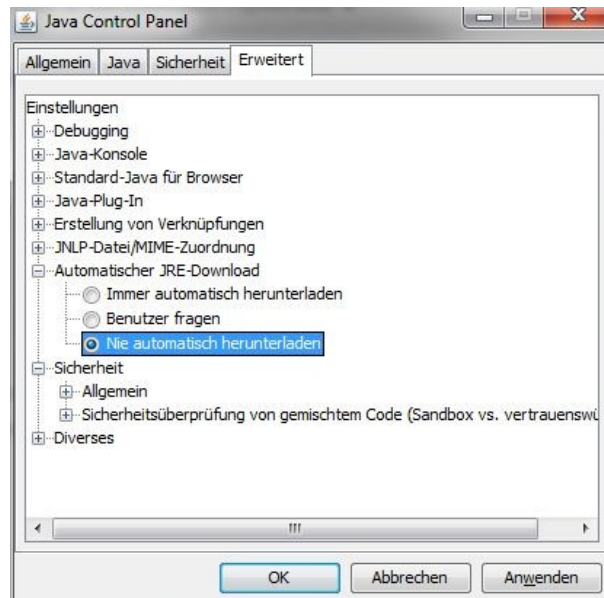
Java Control Panel

Allgemein | Java | Sicherheit | Erweitert

Einstellungen
Debugging
Java-Konsole
Standard-Java für Browser
Java-Plug-In
Erstellung von Verknüpfungen
JNLP-Datei/MIME-Zuordnung
Automatischer JRE-Download
Immer automatisch herunterladen
Benutzer fragen
Nie automatisch herunterladen
Sicherheit
Allgemein
Sicherheitsüberprüfung von gemischtem Code (Sandbox vs. vertrauenswü
Diverses

OK | Abbrechen | Anwenden